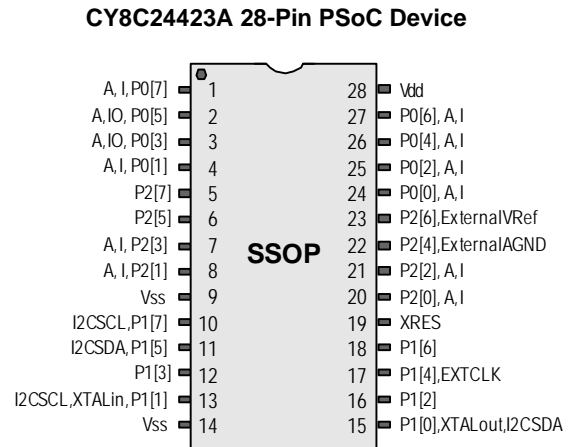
CY8C24423A 28-Pin PSoC Device

A, I, P0[7] 1
A, IO, P0[5] 2
A, IO, P0[3] 3
A, I, P0[1] 4
P2[7] 5
P2[5] 6
A, I, P2[3] 7
A, I, P2[1] 8
Vss 9
I2CSCL, P1[7] 10
I2CSDA, P1[5] 11
P1[3] 12
I2CSCL, XTALin, P1[1] 13
Vss 14

SSOP

28 Vdd
27 P0[6], A, I
26 P0[4], A, I
25 P0[2], A, I
24 P0[0], A, I
23 P2[6], ExternalVRef
22 P2[4], ExternalAGND
21 P2[2], A, I
20 P2[0], A, I
19 XRES
18 P1[6]
17 P1[4], EXTCLK
16 P1[2]
15 P1[0], XTALout, I2CSDA